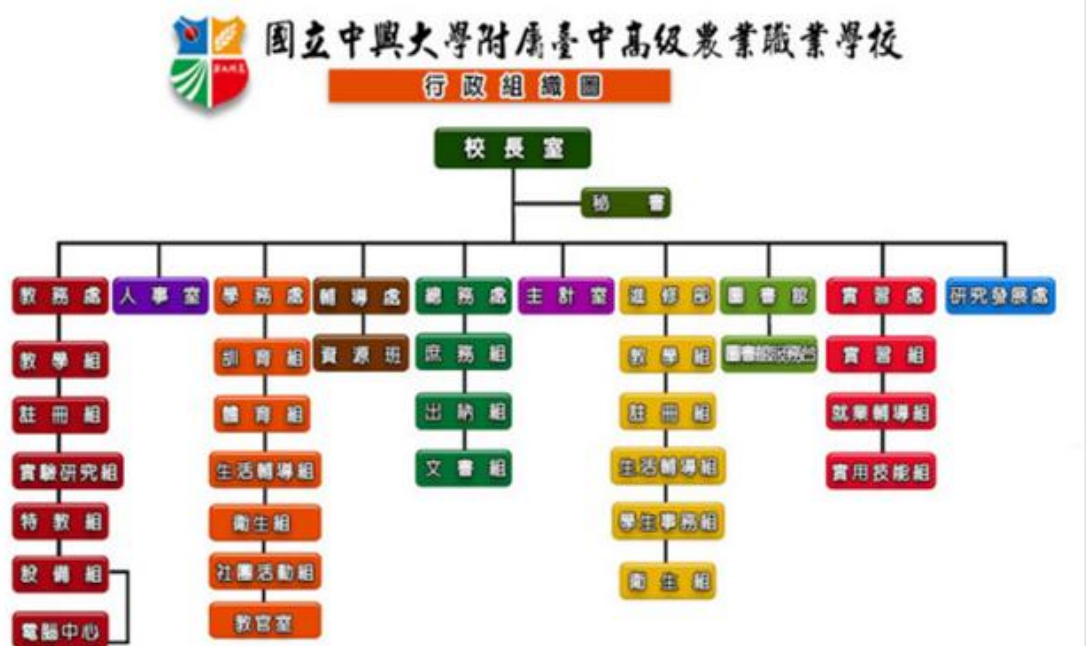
國立中興大學附屬臺中高級農業職業學校

行政組織圖

校長室

秘書

教務處
教學組
註冊組
實驗研究組
特教組
設備組
電腦中心

人事室

學務處
訓育組
體育組
生活輔導組
衛生組
社團活動組
教官室

輔導處
資源班

總務處
庶務組
出納組
文書組

主計室

進修部
教學組
註冊組
生活輔導組
學生事務組
衛生組

圖書館
圖書館服務台

實習處
實習組
就業輔導組
實用技能組

研究發展處